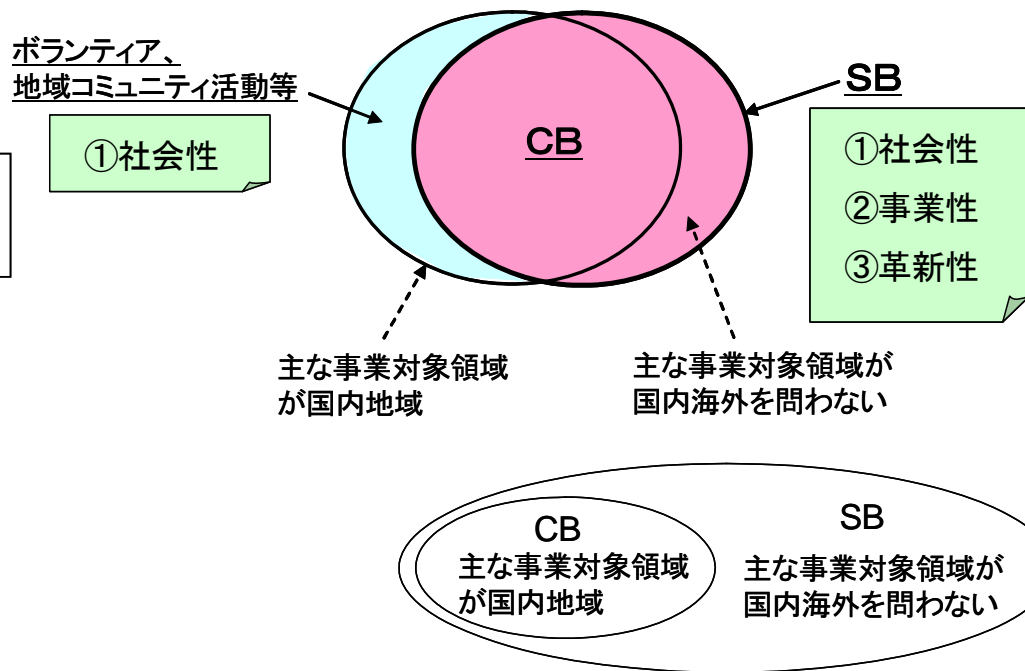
ボランティア、
地域コミュニティ活動等

①社会性

CB

SB

①社会性
②事業性
③革新性

主な事業対象領域が国内地域

主な事業対象領域が国内海外を問わない

CB
主な事業対象領域が国内地域

SB
主な事業対象領域が国内海外を問わない